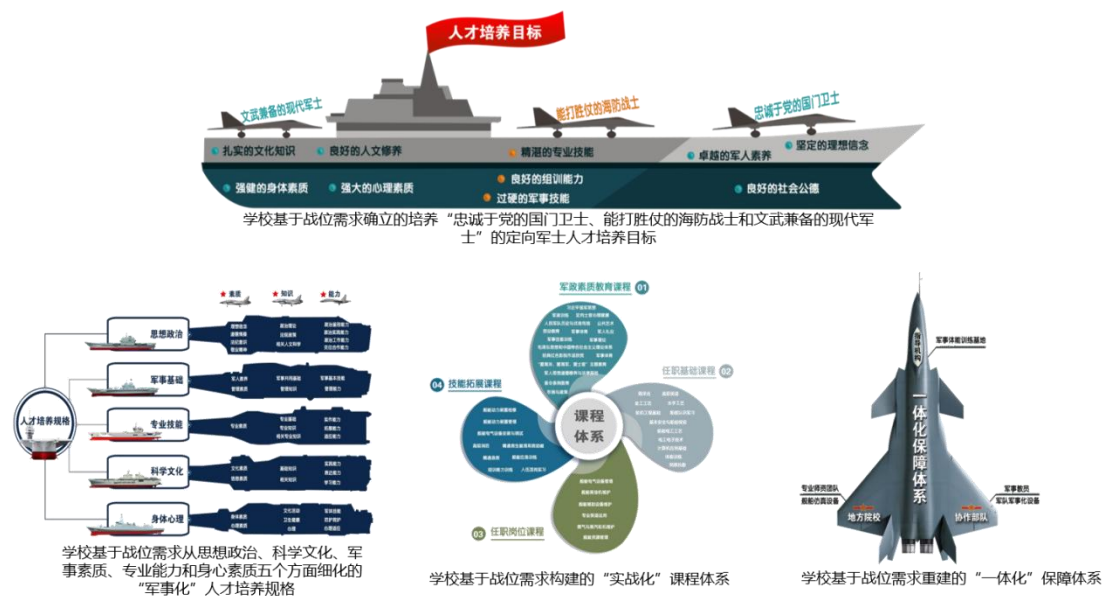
人才培养目标

文武兼备的现代军士
能打胜仗的海防战士
忠诚于党的国门卫士

扎实的文化知识
良好的人文修养
精湛的专业技能
卓越的军人素养
坚定的理想信念
强健的身体素质
强大的心理素质
良好的组训能力
过硬的军事技能
良好的社会公德

学校基于战位需求确立的培养“忠诚于党的国门卫士、能打胜仗的海防战士和文武兼备的现代军士”的定向军士人才培养目标

素质 知识 能力

人才培养规格
思想政治
军事基础
专业技能
科学文化
身体心理

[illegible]

学校基于战位需求从思想政治、科学文化、军事素质、专业能力和身心素质五个方面细化的“军事化”人才培养规格

军政素质教育课程 01
任职基础课程 02
任职岗位课程 03
04 技能拓展课程
课程体系

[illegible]

学校基于战位需求构建的“实战化”课程体系

海警机构
军事体能训练基地
一体化保障体系
专业师资团队
舰船仿真设备
军事教员
军队军事化设备
地方院校
协作部队

学校基于战位需求重建的“一体化”保障体系